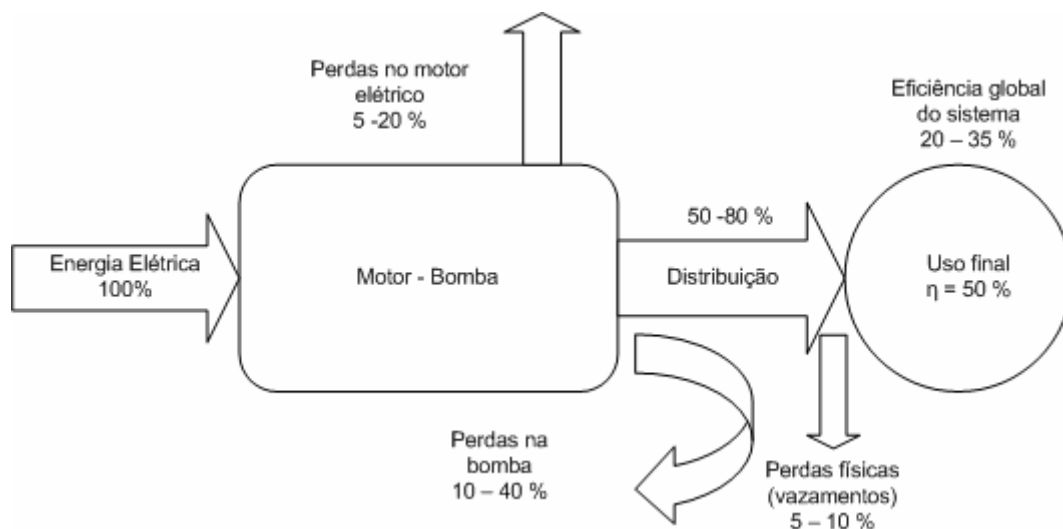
Perdas no motor elétrico
5 -20 %

Eficiência global do sistema
20 – 35 %

Energia Elétrica
100%

Motor - Bomba

50 -80 %

Distribuição

Uso final
η = 50 %

Perdas na bomba
10 – 40 %

Perdas físicas
(vazamentos)
5 – 10 %